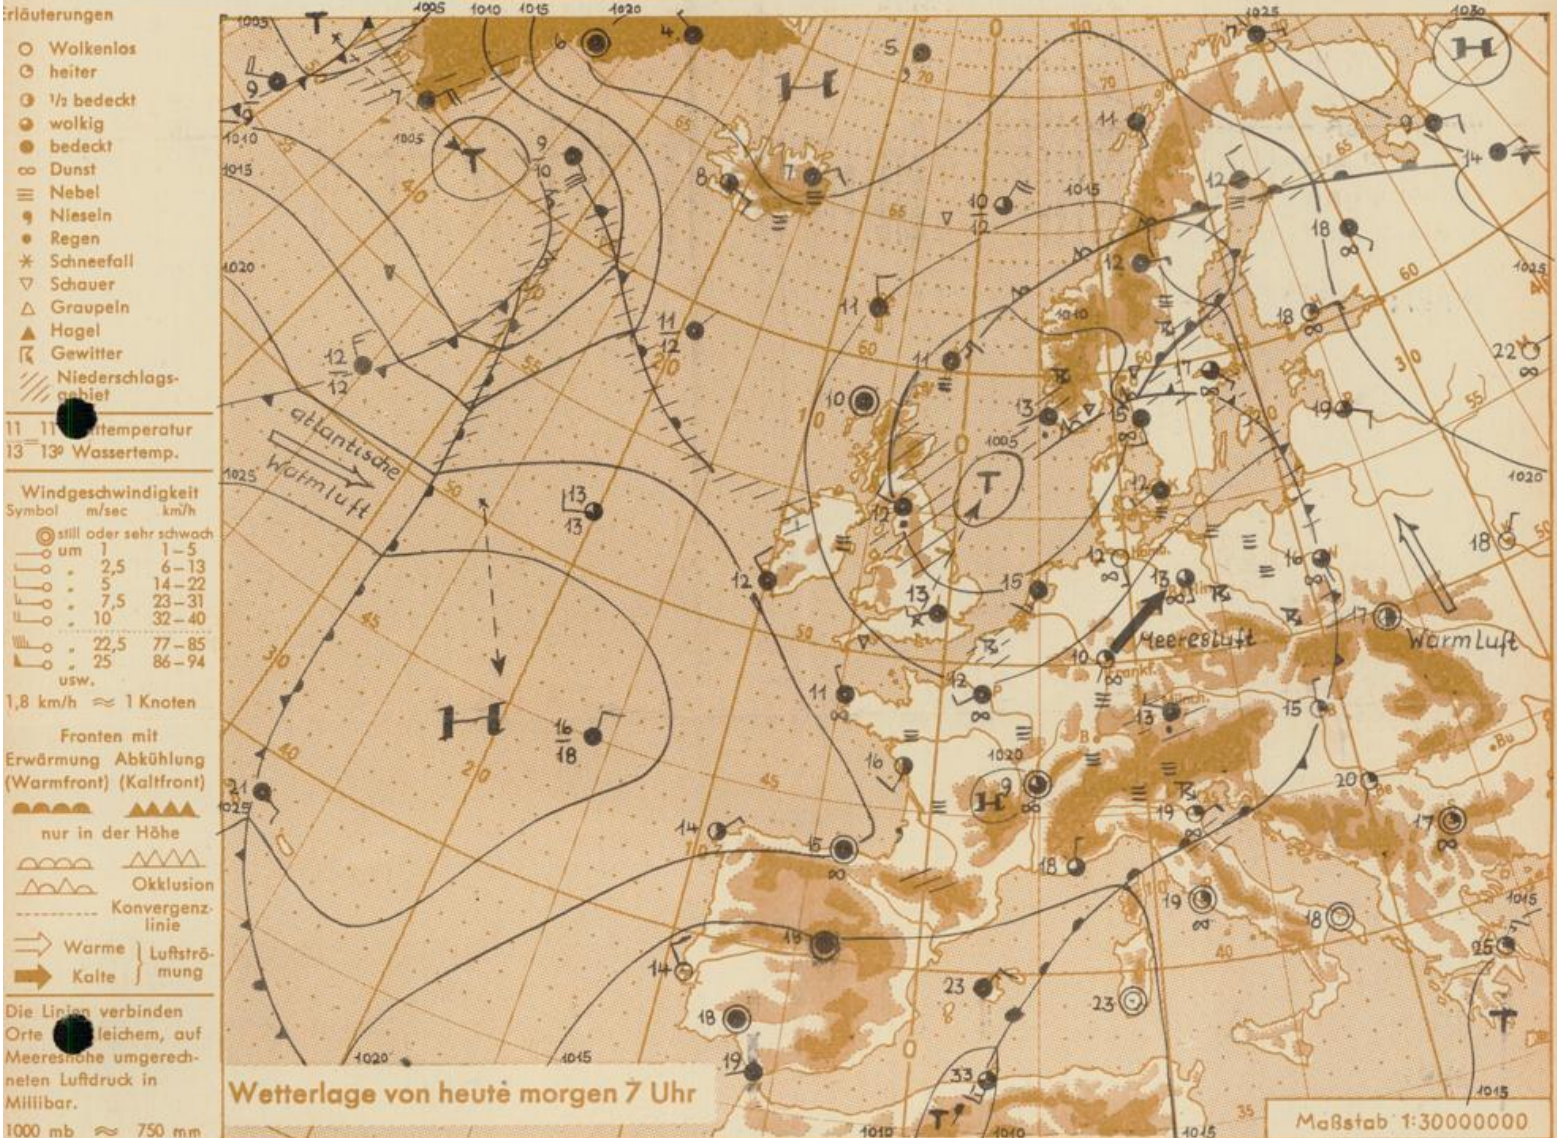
rläuterungen
Wolkenlos
heiter
½ bedeckt
wolkig
bedeckt
Dunst
Nebel
Nieseln
Regen
Schneefall
Schauer
Graupeln
Hagel
Gewitter
Niederschlagsgebiet

11 11° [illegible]ttemperatur
13 13° Wassertemp.

Windgeschwindigkeit
| Symbol | m/sec | km/h |
|---|---|---|
| | still oder sehr schwach | |
| um | 1 | 1–5 |
| „ | 2,5 | 6–13 |
| „ | 5 | 14–22 |
| „ | 7,5 | 23–31 |
| „ | 10 | 32–40 |
| „ | 22,5 | 77–85 |
| „ | 25 | 86–94 |
| usw. | | |

1,8 km/h ≈ 1 Knoten

Fronten mit
Erwärmung (Warmfront) Abkühlung (Kaltfront)
nur in der Höhe
Okklusion
Konvergenzlinie
Warme Kalte Luftströmung

Die Lini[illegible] verbinden Orte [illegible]leichem, auf Meeres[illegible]he umgerechneten Luftdruck in Millibar.
1000 mb ≈ 750 mm

1005 1010 1015 1020 1025 1030
T H T H T H T
atlantische Warmluft
Meeresluft
Warmluft
Wetterlage von heute morgen 7 Uhr
Maßstab 1:30000000